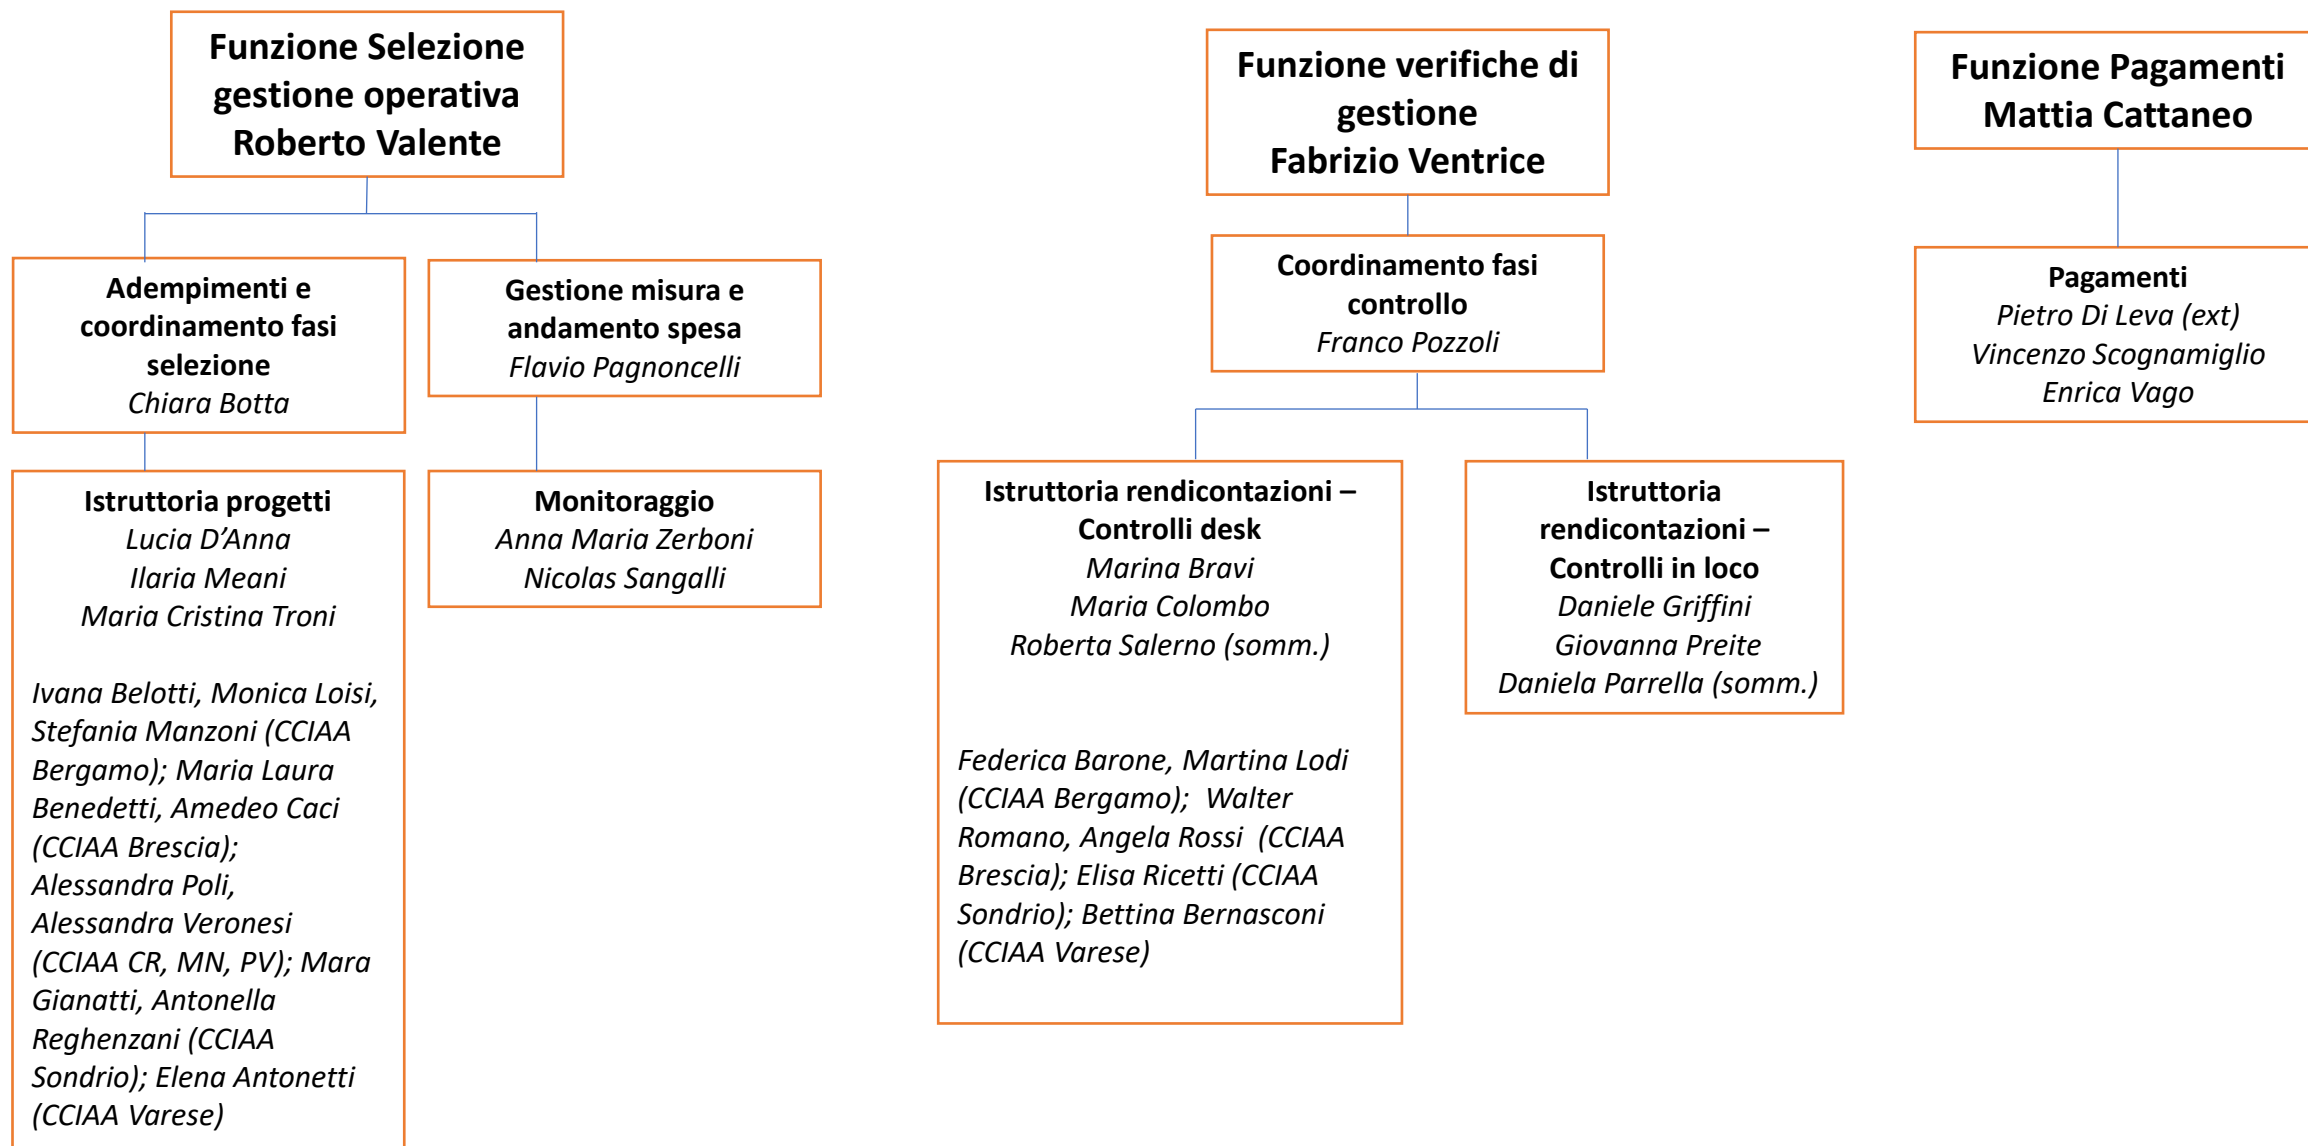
Funzione Selezione gestione operativa
Roberto Valente

Adempimenti e coordinamento fasi selezione
Chiara Botta

Gestione misura e andamento spesa
Flavio Pagnoncelli

Istruttoria progetti
Lucia D'Anna
Ilaria Meani
Maria Cristina Troni

Ivana Belotti, Monica Loisi, Stefania Manzoni (CCIAA Bergamo); Maria Laura Benedetti, Amedeo Caci (CCIAA Brescia); Alessandra Poli, Alessandra Veronesi (CCIAA CR, MN, PV); Mara Gianatti, Antonella Reghenzani (CCIAA Sondrio); Elena Antonetti (CCIAA Varese)

Monitoraggio
Anna Maria Zerboni
Nicolas Sangalli

Funzione verifiche di gestione
Fabrizio Ventrice

Coordinamento fasi controllo
Franco Pozzoli

Istruttoria rendicontazioni – Controlli desk
Marina Bravi
Maria Colombo
Roberta Salerno (somm.)

Federica Barone, Martina Lodi (CCIAA Bergamo); Walter Romano, Angela Rossi (CCIAA Brescia); Elisa Ricetti (CCIAA Sondrio); Bettina Bernasconi (CCIAA Varese)

Istruttoria rendicontazioni – Controlli in loco
Daniele Griffini
Giovanna Preite
Daniela Parrella (somm.)

Funzione Pagamenti
Mattia Cattaneo

Pagamenti
Pietro Di Leva (ext)
Vincenzo Scognamiglio
Enrica Vago